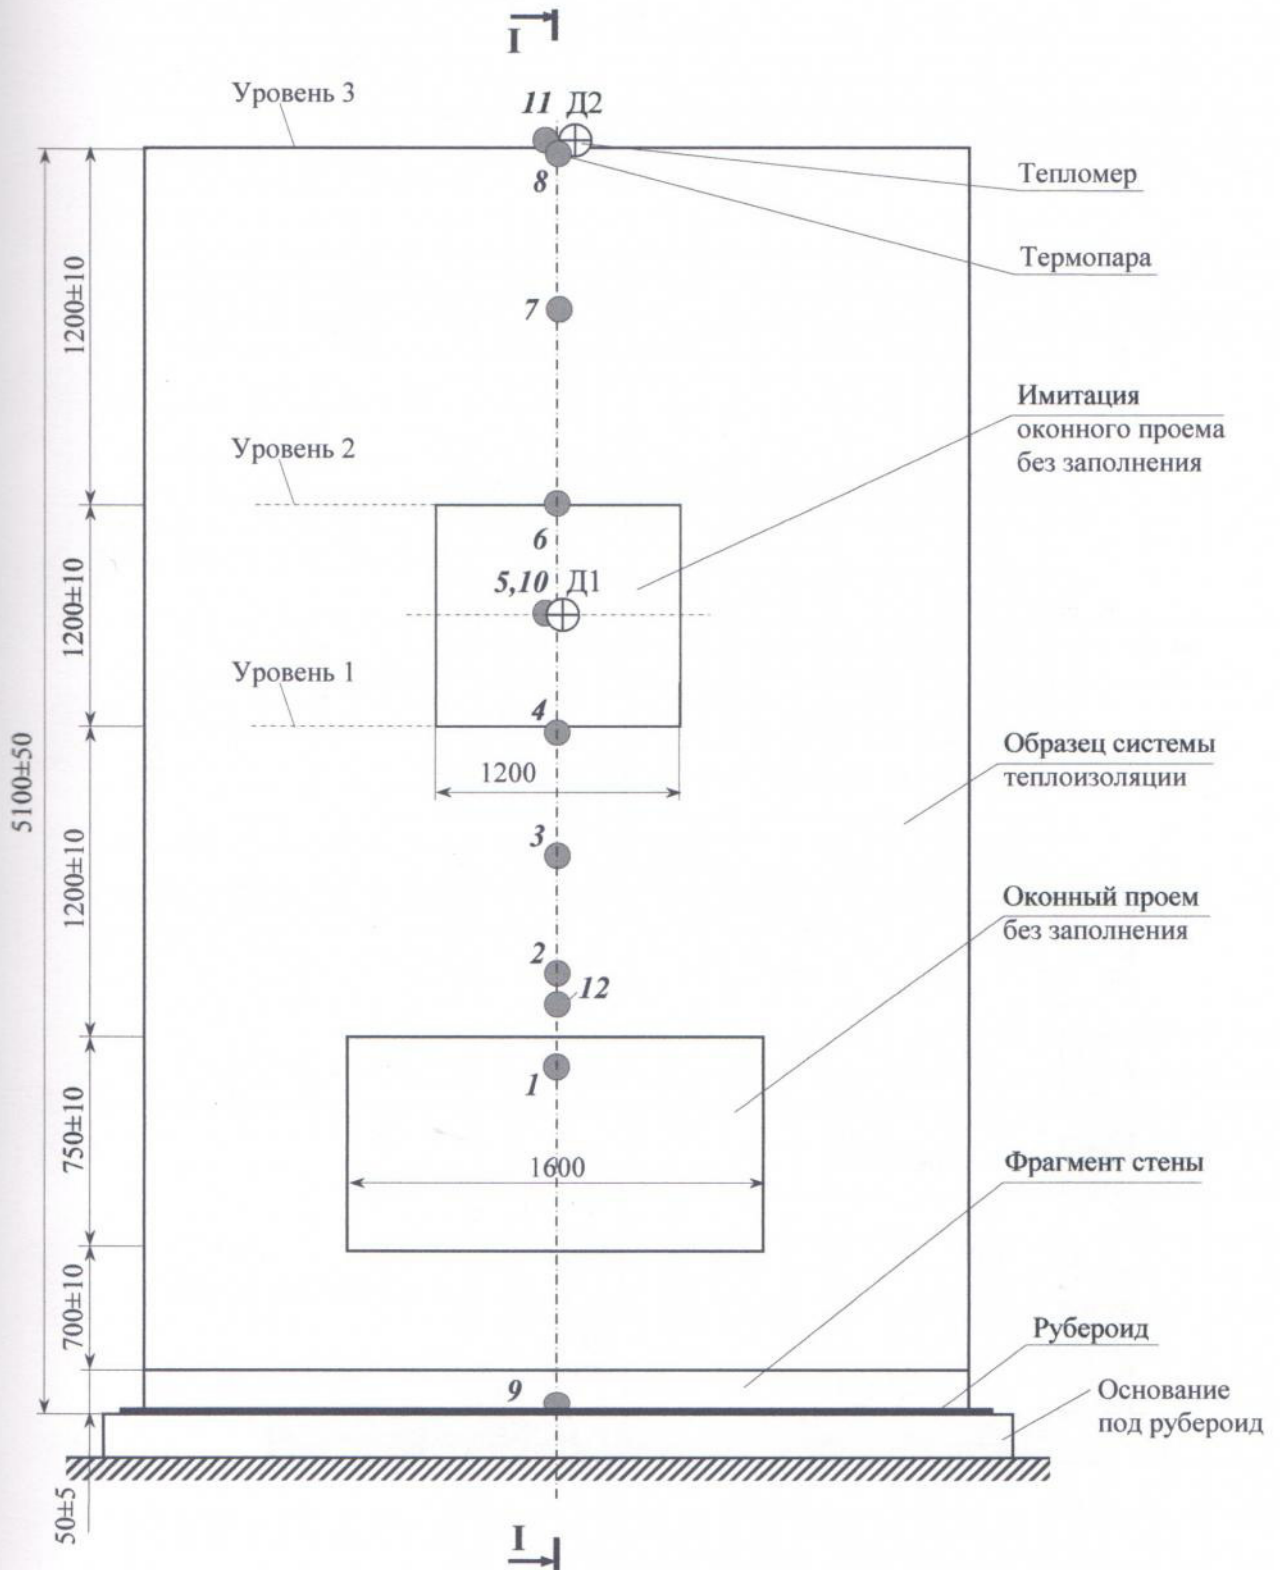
I

Уровень 3

11 Д2

8

Тепломер

Термопара

1200±10

7

Имитация оконного проема без заполнения

Уровень 2

6

5,10 Д1

1200±10

Уровень 1

4

1200

5100±50

Образец системы теплоизоляции

3

1200±10

Оконный проем без заполнения

2

12

1

750±10

1600

Фрагмент стены

700±10

Рубероид

9

Основание под рубероид

50±5

I